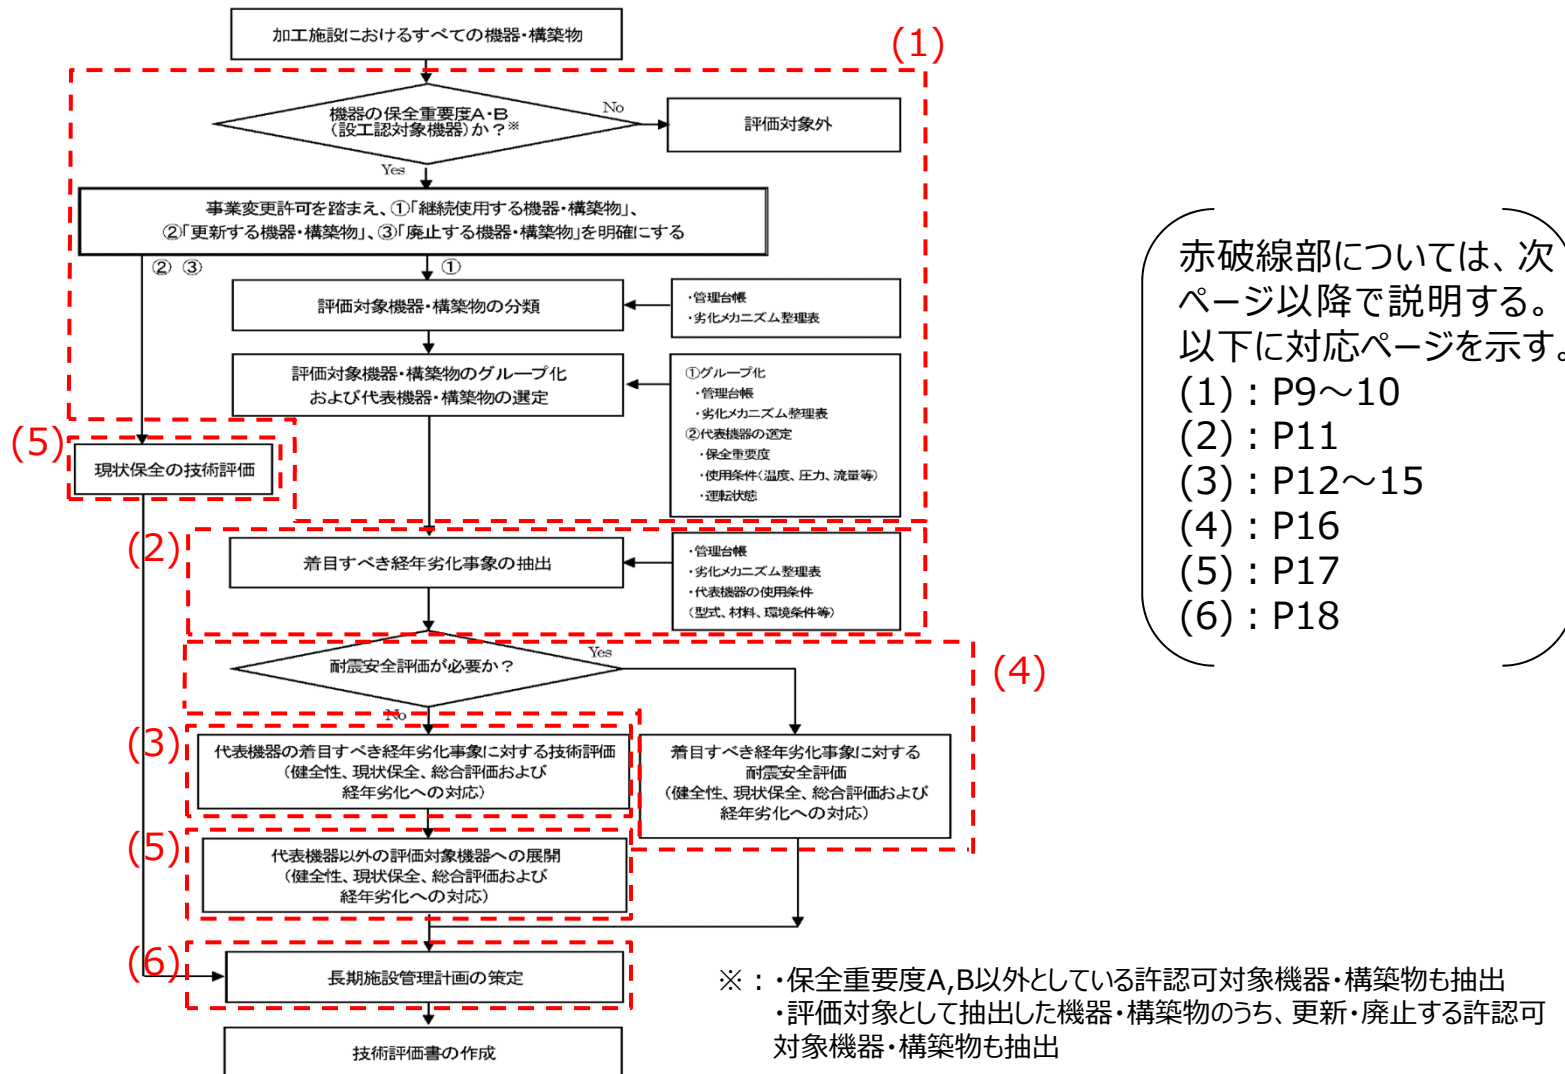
加工施設におけるすべての機器・構築物

(1)

機器の保全重要度A・B（設工認対象機器）か？※

No

評価対象外

Yes

事業変更許可を踏まえ、①「継続使用する機器・構築物」、②「更新する機器・構築物」、③「廃止する機器・構築物」を明確にする

② ③

①

評価対象機器・構築物の分類

・管理台帳
・劣化メカニズム整理表

評価対象機器・構築物のグループ化および代表機器・構築物の選定

①グループ化
・管理台帳
・劣化メカニズム整理表
②代表機器の選定
・保全重要度
・使用条件（温度、圧力、流量等）
・運転状態

(5)

現状保全の技術評価

(2)

着目すべき経年劣化事象の抽出

・管理台帳
・劣化メカニズム整理表
・代表機器の使用条件
（型式、材料、環境条件等）

耐震安全評価が必要か？

Yes

(4)

No

(3)

代表機器の着目すべき経年劣化事象に対する技術評価（健全性、現状保全、総合評価および経年劣化への対応）

着目すべき経年劣化事象に対する耐震安全評価（健全性、現状保全、総合評価および経年劣化への対応）

(5)

代表機器以外の評価対象機器への展開（健全性、現状保全、総合評価および経年劣化への対応）

(6)

長期施設管理計画の策定

技術評価書の作成

赤破線部については、次ページ以降で説明する。以下に対応ページを示す。
(1)：P9～10
(2)：P11
(3)：P12～15
(4)：P16
(5)：P17
(6)：P18

※：・保全重要度A,B以外としている許認可対象機器・構築物も抽出
・評価対象として抽出した機器・構築物のうち、更新・廃止する許認可対象機器・構築物も抽出